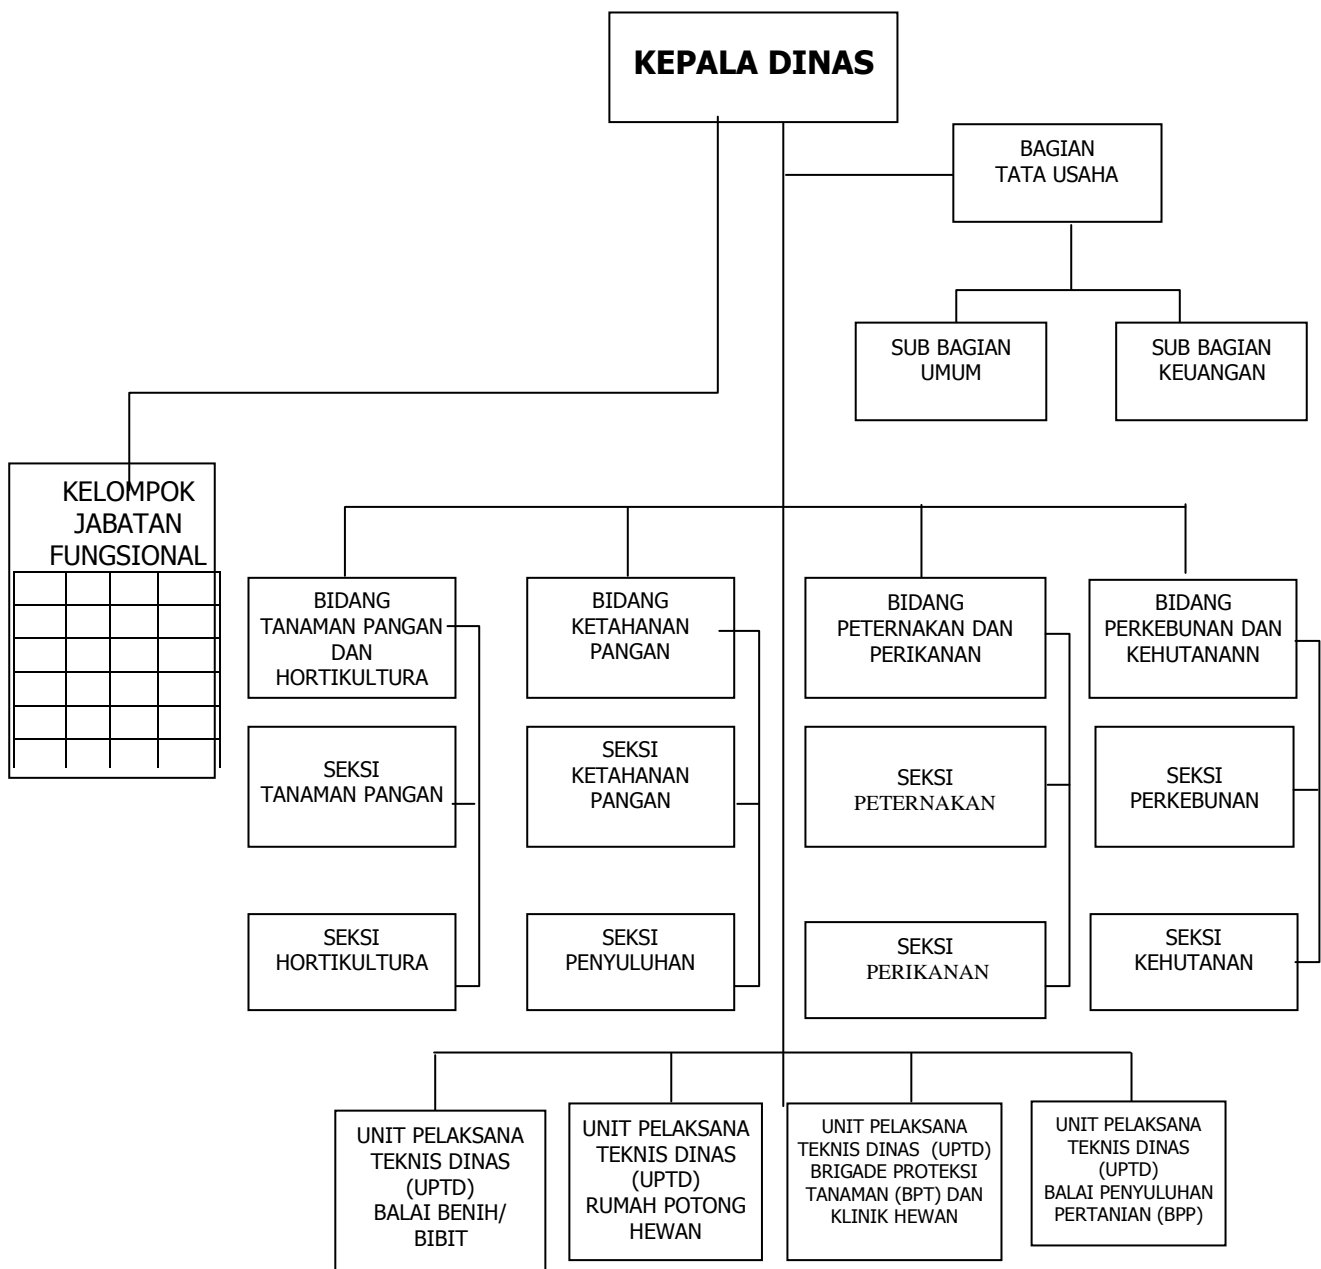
KEPALA DINAS

BAGIAN TATA USAHA

SUB BAGIAN UMUM

SUB BAGIAN KEUANGAN

KELOMPOK JABATAN FUNGSIONAL

BIDANG TANAMAN PANGAN DAN HORTIKULTURA

SEKSI TANAMAN PANGAN

SEKSI HORTIKULTURA

BIDANG KETAHANAN PANGAN

SEKSI KETAHANAN PANGAN

SEKSI PENYULUHAN

BIDANG PETERNAKAN DAN PERIKANAN

SEKSI PETERNAKAN

SEKSI PERIKANAN

BIDANG PERKEBUNAN DAN KEHUTANANN

SEKSI PERKEBUNAN

SEKSI KEHUTANAN

UNIT PELAKSANA TEKNIS DINAS (UPTD) BALAI BENIH/ BIBIT

UNIT PELAKSANA TEKNIS DINAS (UPTD) RUMAH POTONG HEWAN

UNIT PELAKSANA TEKNIS DINAS (UPTD) BRIGADE PROTEKSI TANAMAN (BPT) DAN KLINIK HEWAN

UNIT PELAKSANA TEKNIS DINAS (UPTD) BALAI PENYULUHAN PERTANIAN (BPP)